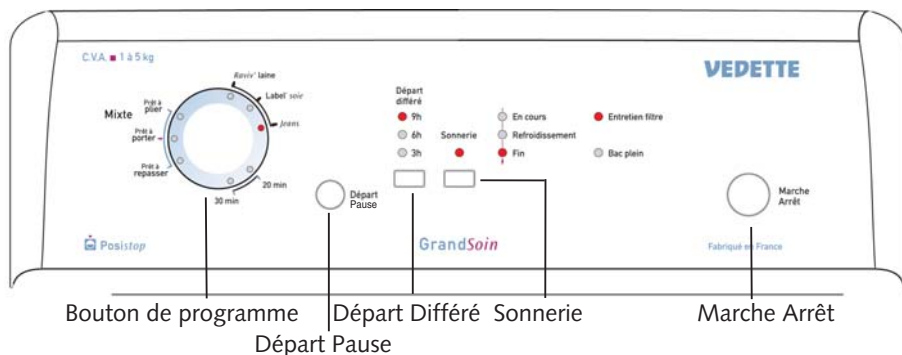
C.V.A. ■ 1 à 5 kg

Mixte

Prêt à plier

Prêt à porter

Prêt à repasser

Raviv' laine

Label' soie

Jeans

20 min

30 min

Départ Pause

Départ différé

9h

6h

3h

Sonnerie

En cours

Refroidissement

Fin

Entretien filtre

Bac plein

VEDETTE

Marche Arrêt

Posistop

GrandSoin

Fabriqué en France

Bouton de programme

Départ Pause

Départ Différé

Sonnerie

Marche Arrêt